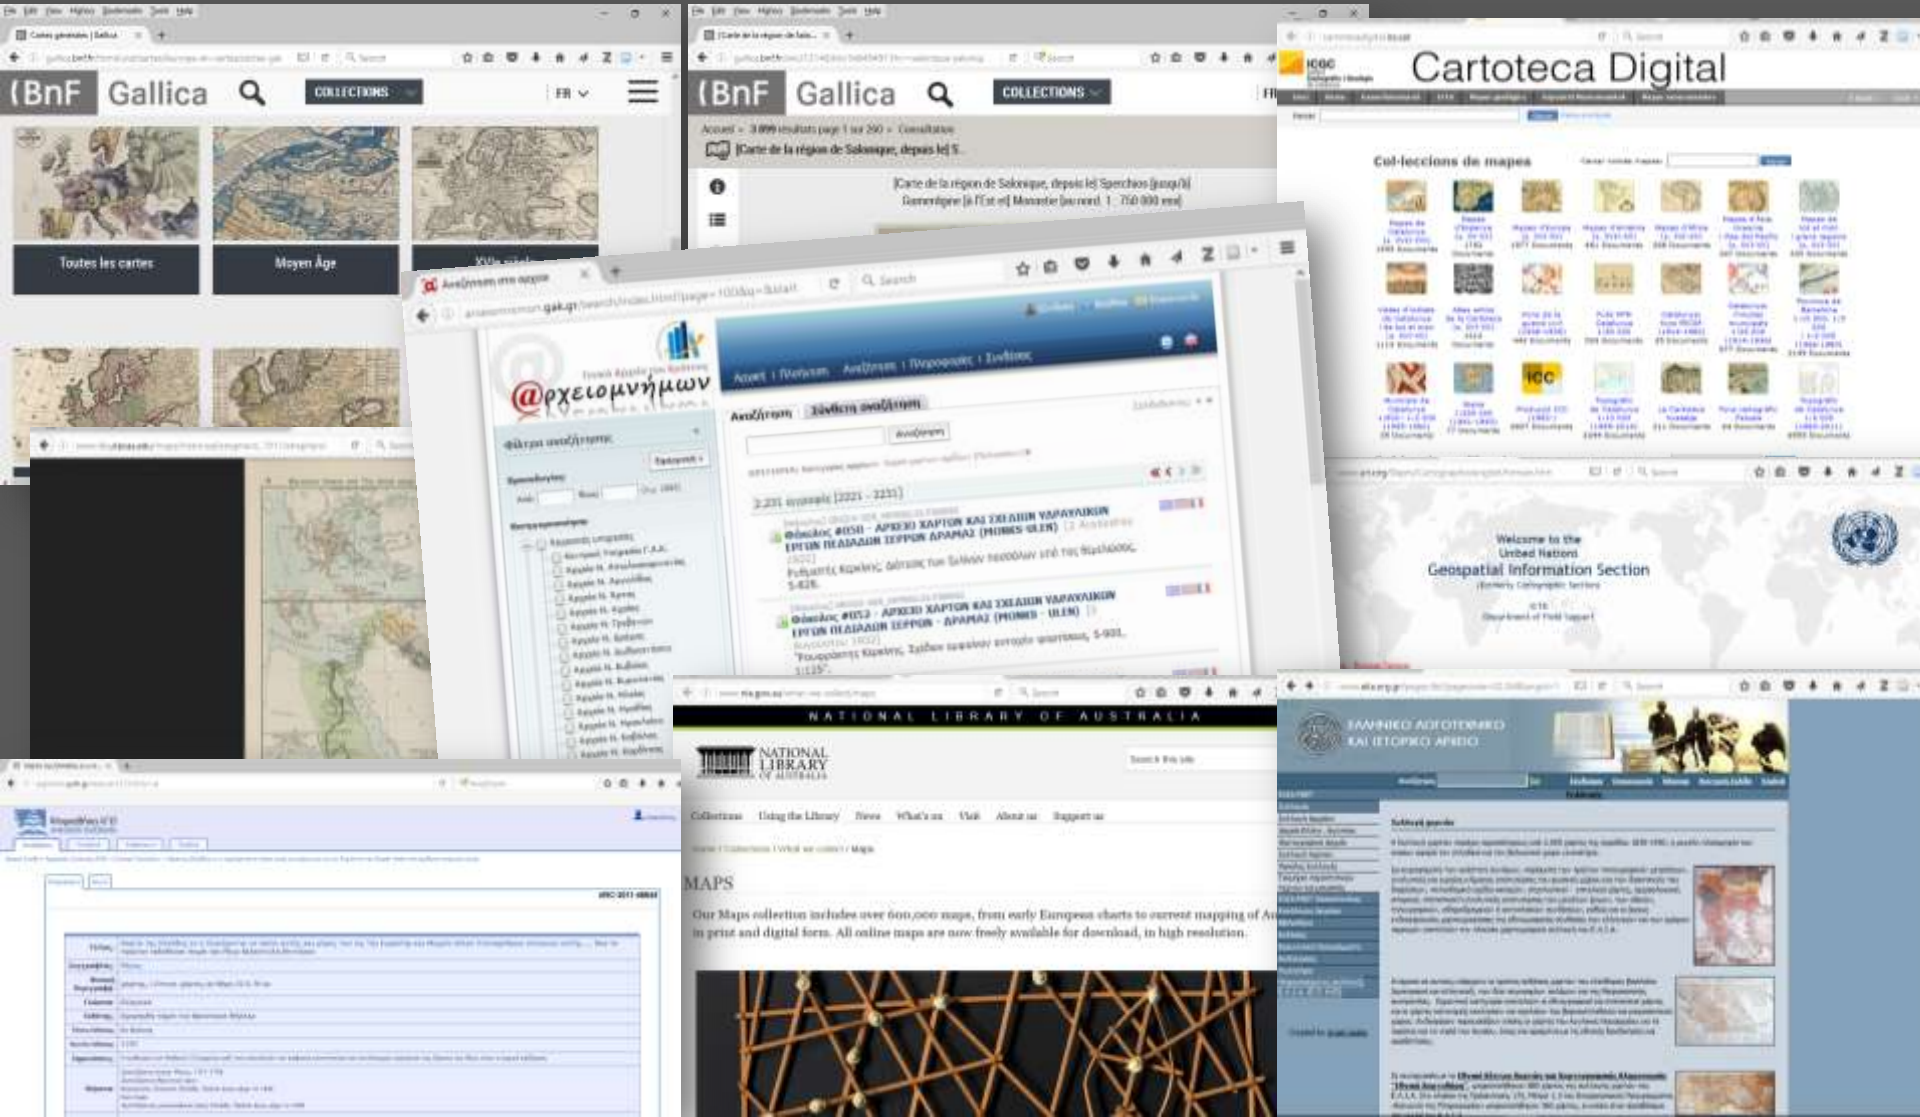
BnF Gallica
COLLECTIONS
FR
Toutes les cartes
Moyen Âge
XVIe siècle

BnF Gallica
COLLECTIONS
Accueil > 3 899 résultats page 1 sur 260 > Consultation
[Carte de la région de Salonique, depuis le] S...
[Carte de la région de Salonique, depuis le] Sperchios [jusqu'à] Gumendjine [à l'Est et] Monastir [au nord. 1 : 750 000 env]

ICGC
Cartoteca Digital
Col·leccions de mapes

Αναζήτηση στο αρχείο
arxeiomnimon.gak.gr
Search
@ρχειομνήμων
Γενικά Αρχεία του Κράτους
Αρχική | Πλοήγηση | Αναζήτηση | Περιοχές | Σύνδεση
Αναζήτηση
Σύνθετη αναζήτηση
Αναζήτηση
Φίλτρα αναζήτησης
2.231 εγγραφές [2221 - 2231]
Φάκελος #050 - ΑΡΧΕΙΟ ΧΑΡΤΩΝ ΚΑΙ ΣΧΕΔΙΩΝ ΥΔΡΑΥΛΙΚΩΝ ΕΡΓΩΝ ΠΕΔΙΑΔΩΝ ΣΕΡΡΩΝ - ΔΡΑΜΑΣ (MONKS - ULEN)
Φάκελος #052 - ΑΡΧΕΙΟ ΧΑΡΤΩΝ ΚΑΙ ΣΧΕΔΙΩΝ ΥΔΡΑΥΛΙΚΩΝ ΕΡΓΩΝ ΠΕΔΙΑΔΩΝ ΣΕΡΡΩΝ - ΔΡΑΜΑΣ (MONKS - ULEN)

Welcome to the United Nations
Geospatial Information Section
(formerly Cartographic Section)

NATIONAL LIBRARY OF AUSTRALIA
NATIONAL LIBRARY OF AUSTRALIA
Collections Using the Library News What's on Visit About us Support us
MAPS
Our Maps collection includes over 600,000 maps, from early European charts to current mapping of Au... in print and digital form. All online maps are now freely available for download, in high resolution.

ΕΛΛΗΝΙΚΟ ΛΟΓΟΤΕΧΝΙΚΟ ΚΑΙ ΙΣΤΟΡΙΚΟ ΑΡΧΕΙΟ
Συλλογή χαρτών